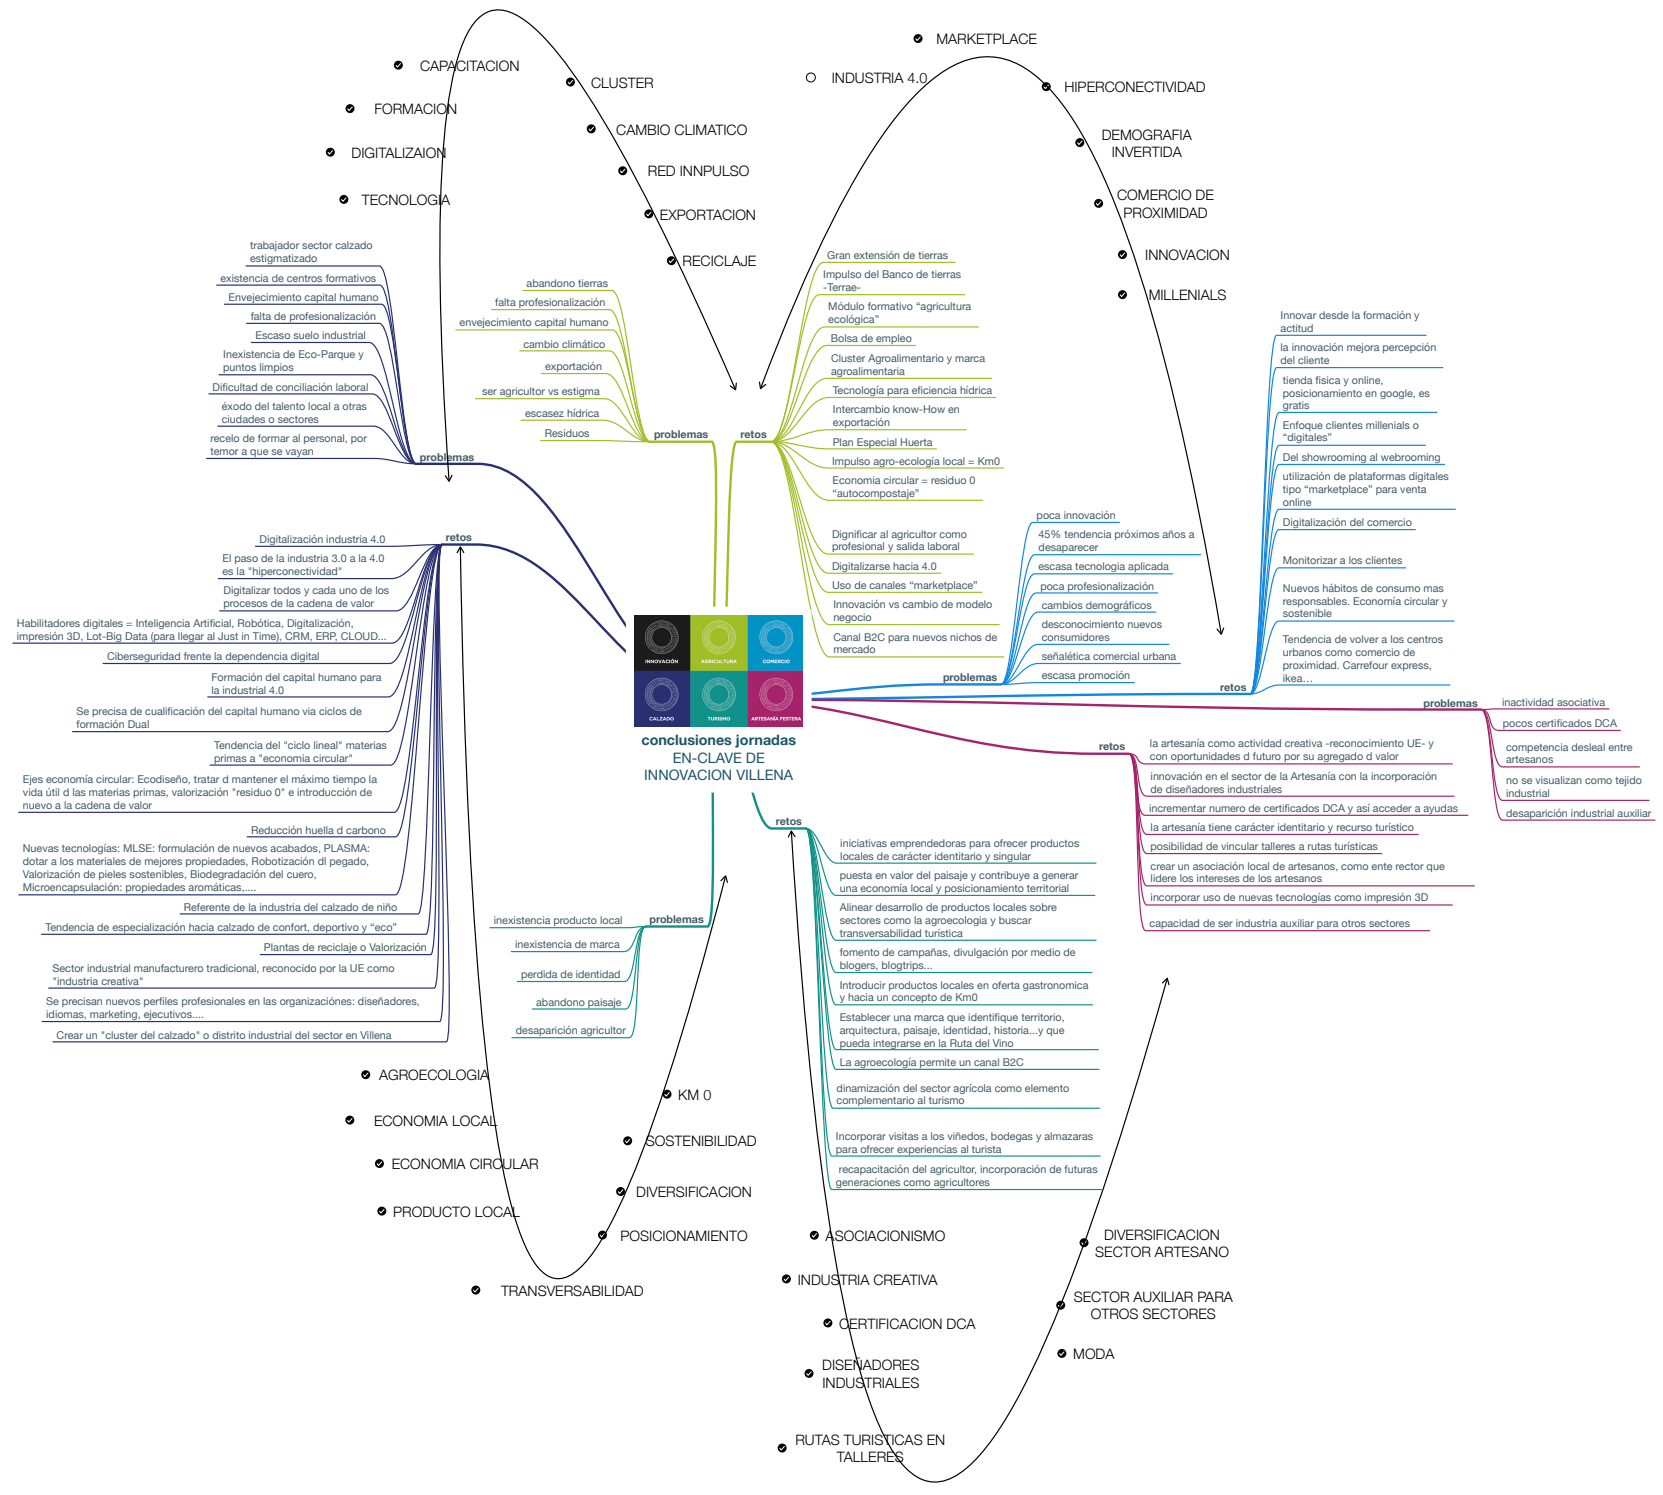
CAPACITACION
FORMACION
DIGITALIZAION
TECNOLOGIA

CLUSTER
CAMBIO CLIMATICO
RED INNPULSO
EXPORTACION
RECICLAJE

MARKETPLACE
INDUSTRIA 4.0
HIPERCONECTIVIDAD
DEMOGRAFIA INVERTIDA
COMERCIO DE PROXIMIDAD
INNOVACION
MILLENIALS

trabajador sector calzado estigmatizado
existencia de centros formativos
Envejecimiento capital humano
falta de profesionalización
Escaso suelo industrial
Inexistencia de Eco-Parque y puntos limpios
Dificultad de conciliación laboral
éxodo del talento local a otras ciudades o sectores
recelo de formar al personal, por temor a que se vayan
problemas

abandono tierras
falta profesionalización
envejecimiento capital humano
cambio climático
exportación
ser agricultor vs estigma
escasez hídrica
Residuos
problemas

retos
Gran extensión de tierras
Impulso del Banco de tierras -Terrae-
Módulo formativo "agricultura ecológica"
Bolsa de empleo
Cluster Agroalimentario y marca agroalimentaria
Tecnología para eficiencia hídrica
Intercambio know-How en exportación
Plan Especial Huerta
Impulso agro-ecología local = Km0
Economia circular = residuo 0 "autocompostaje"
Dignificar al agricultor como profesional y salida laboral
Digitalizarse hacia 4.0
Uso de canales "marketplace"
Innovación vs cambio de modelo negocio
Canal B2C para nuevos nichos de mercado

Innovar desde la formación y actitud
la innovación mejora percepción del cliente
tienda fisica y online, posicionamiento en google, es gratis
Enfoque clientes millenials o "digitales"
Del showrooming al webrooming
utilización de plataformas digitales tipo "marketplace" para venta online
Digitalización del comercio
Monitorizar a los clientes
Nuevos hábitos de consumo mas responsables. Economía circular y sostenible
Tendencia de volver a los centros urbanos como comercio de proximidad. Carrefour express, ikea...
retos

poca innovación
45% tendencia próximos años a desaparecer
escasa tecnología aplicada
poca profesionalización
cambios demográficos
desconocimiento nuevos consumidores
señalética comercial urbana
escasa promoción
problemas

retos
Digitalización industria 4.0
El paso de la industria 3.0 a la 4.0 es la "hiperconectividad"
Digitalizar todos y cada uno de los procesos de la cadena de valor
Habilitadores digitales = Inteligencia Artificial, Robótica, Digitalización, impresión 3D, Lot-Big Data (para llegar al Just in Time), CRM, ERP, CLOUD...
Ciberseguridad frente la dependencia digital
Formación del capital humano para la industrial 4.0
Se precisa de cualificación del capital humano via ciclos de formación Dual
Tendencia del "ciclo lineal" materias primas a "economia circular"
Ejes economía circular: Ecodiseño, tratar d mantener el máximo tiempo la vida útil d las materias primas, valorización "residuo 0" e introducción de nuevo a la cadena de valor
Reducción huella d carbono
Nuevas tecnologías: MLSE: formulación de nuevos acabados, PLASMA: dotar a los materiales de mejores propiedades, Robotización dl pegado, Valorización de pieles sostenibles, Biodegradación del cuero, Microencapsulación: propiedades aromáticas,....
Referente de la industria del calzado de niño
Tendencia de especialización hacia calzado de confort, deportivo y "eco"
Plantas de reciclaje o Valorización
Sector industrial manufacturero tradicional, reconocido por la UE como "industria creativa"
Se precisan nuevos perfiles profesionales en las organizaciónes: diseñadores, idiomas, marketing, ejecutivos....
Crear un "cluster del calzado" o distrito industrial del sector en Villena

INNOVACIÓN
AGRICULTURA
COMERCIO
CALZADO
TURISMO
ARTESANÍA FESTERA
conclusiones jornadas
EN-CLAVE DE INNOVACION VILLENA

problemas
inactividad asociativa
pocos certificados DCA
competencia desleal entre artesanos
no se visualizan como tejido industrial
desaparición industrial auxiliar

retos
la artesanía como actividad creativa -reconocimiento UE- y con oportunidades d futuro por su agregado d valor
innovación en el sector de la Artesanía con la incorporación de diseñadores industriales
incrementar numero de certificados DCA y así acceder a ayudas
la artesanía tiene carácter identitario y recurso turístico
posibilidad de vincular talleres a rutas turísticas
crear un asociación local de artesanos, como ente rector que lidere los intereses de los artesanos
incorporar uso de nuevas tecnologías como impresión 3D
capacidad de ser industria auxiliar para otros sectores

inexistencia producto local
inexistencia de marca
perdida de identidad
abandono paisaje
desaparición agricultor
problemas

retos
iniciativas emprendedoras para ofrecer productos locales de carácter identitario y singular
puesta en valor del paisaje y contribuye a generar una economía local y posicionamiento territorial
Alinear desarrollo de productos locales sobre sectores como la agroecologia y buscar transversabilidad turística
fomento de campañas, divulgación por medio de blogers, blogtrips...
Introducir productos locales en oferta gastronomica y hacia un concepto de Km0
Establecer una marca que identifique territorio, arquitectura, paisaje, identidad, historia...y que pueda integrarse en la Ruta del Vino
La agroecología permite un canal B2C
dinamización del sector agrícola como elemento complementario al turismo
Incorporar visitas a los viñedos, bodegas y almazaras para ofrecer experiencias al turista
recapacitación del agricultor, incorporación de futuras generaciones como agricultores

AGROECOLOGIA
ECONOMIA LOCAL
ECONOMIA CIRCULAR
PRODUCTO LOCAL
TRANSVERSABILIDAD

KM 0
SOSTENIBILIDAD
DIVERSIFICACION
POSICIONAMIENTO

ASOCIACIONISMO
INDUSTRIA CREATIVA
CERTIFICACION DCA
DISEÑADORES INDUSTRIALES
RUTAS TURISTICAS EN TALLERES

DIVERSIFICACION SECTOR ARTESANO
SECTOR AUXILIAR PARA OTROS SECTORES
MODA